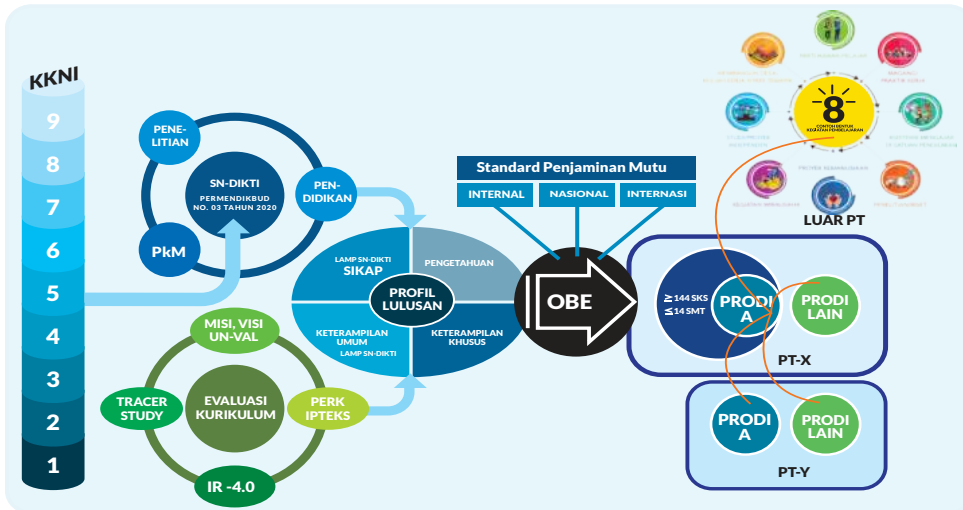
KKNI

9
8
7
6
5
4
3
2
1

PENE-LITIAN

SN-DIKTI
PERMENDIKBUD NO. 03 TAHUN 2020

PEN-DIDIKAN

PkM

MISI, VISI UN-VAL

TRACER STUDY

EVALUASI KURIKULUM

PERK IPTEKS

IR -4.0

LAMP SN-DIKTI
SIKAP

PENGETAHUAN

PROFIL LULUSAN

KETERAMPILAN UMUM
LAMP SN-DIKTI

KETERAMPILAN KHUSUS

Standard Penjaminan Mutu

INTERNAL

NASIONAL

INTERNASI

OBE

8
CONTOH BENTUK KEGIATAN PEMBELAJARAN

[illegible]

LUAR PT

≥ 144 SKS
≤ 14 SMT

PRODI A

PRODI LAIN

PT-X

PRODI A

PRODI LAIN

PT-Y